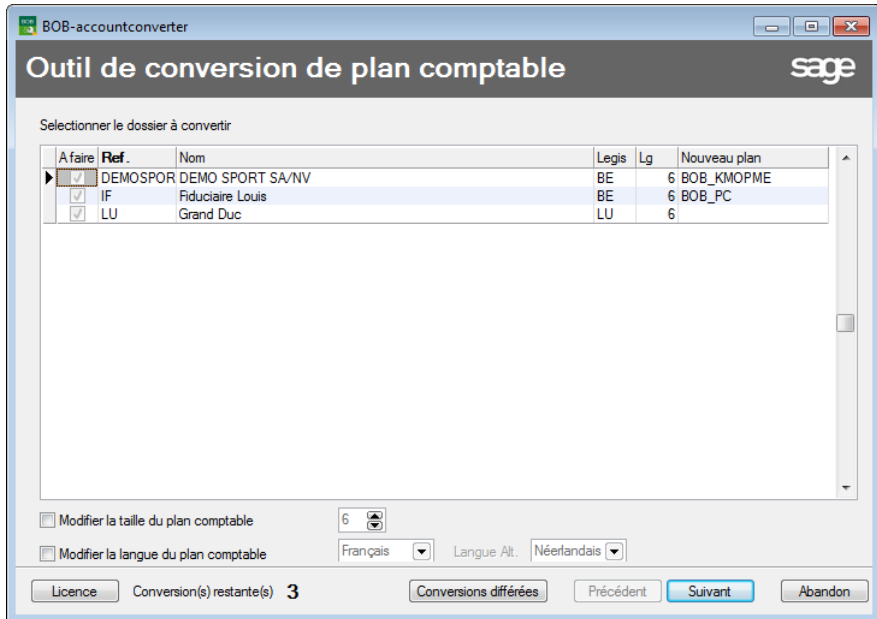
BOB-accountconverter

Outil de conversion de plan comptable

sage

Selectionner le dossier à convertir

| A faire | Ref. | Nom | Legis | Lg | Nouveau plan |
|---|---|---|---|---|---|
| ✓ | DEMOSPOR | DEMO SPORT SA/NV | BE | 6 | BOB_KMOPME |
| ✓ | IF | Fiduciaire Louis | BE | 6 | BOB_PC |
| ✓ | LU | Grand Duc | LU | 6 | |

Modifier la taille du plan comptable 6

Modifier la langue du plan comptable Français Langue Alt. Néerlandais

Licence Conversion(s) restante(s) 3 Conversions différées Précédent Suivant Abandon